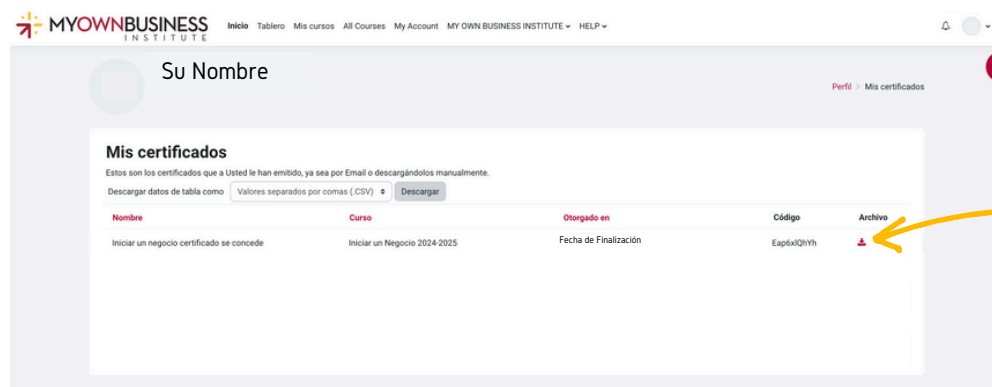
MYOWNBUSINESS INSTITUTE

Inicio Tablero Mis cursos All Courses My Account MY OWN BUSINESS INSTITUTE HELP

Su Nombre

Perfil > Mis certificados

Mis certificados

Estos son los certificados que a Usted le han emitido, ya sea por Email o descargándolos manualmente.

Descargar datos de tabla como Valores separados por comas (.CSV) Descargar

| Nombre | Curso | Otorgado en | Código | Archivo |
|---|---|---|---|---|
| Iniciar un negocio certificado se concede | Iniciar un Negocio 2024-2025 | Fecha de Finalización | Eap6xIQhYh | |